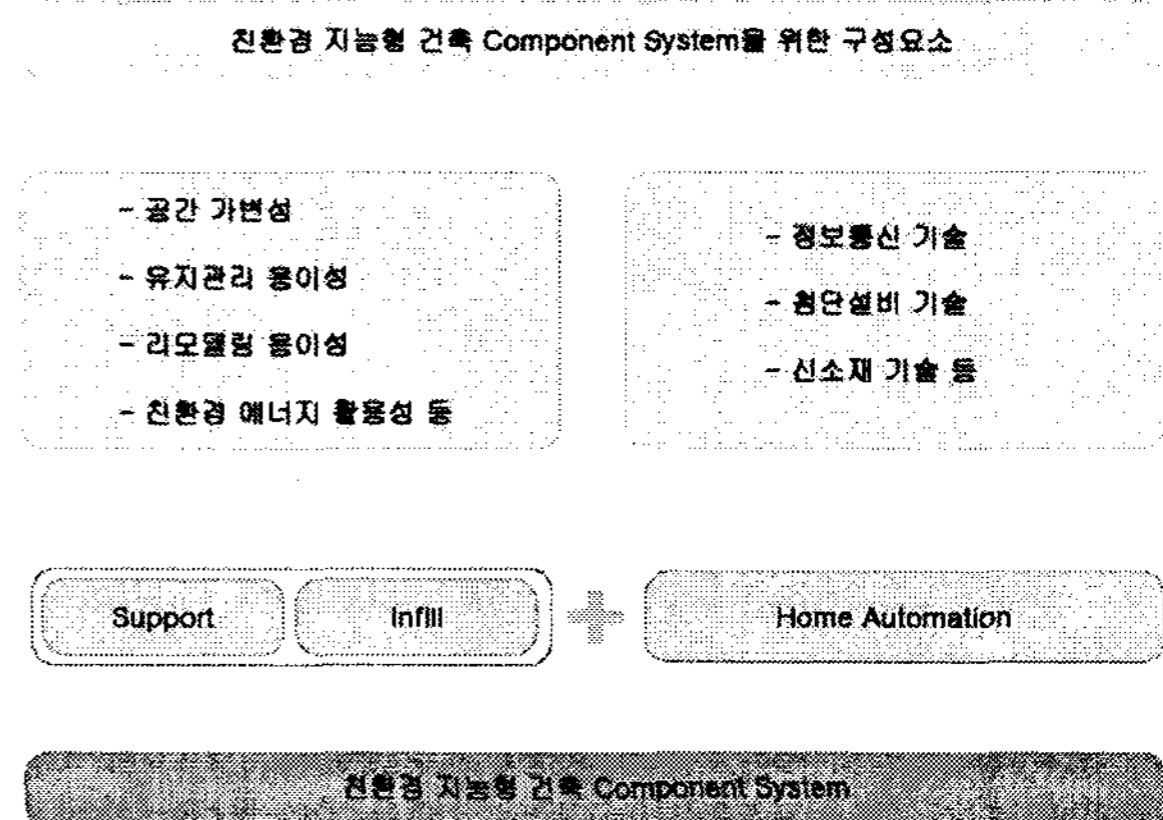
친환경 지능형 건축 Component System을 위한 구성요소

- 공간 가변성
- 유지관리 용이성
- 리모델링 용이성
- 친환경 에너지 활용성 등

- 정보통신 기술
- 첨단설비 기술
- 신소재 기술 등

Support

Infill

Home Automation

친환경 지능형 건축 Component System